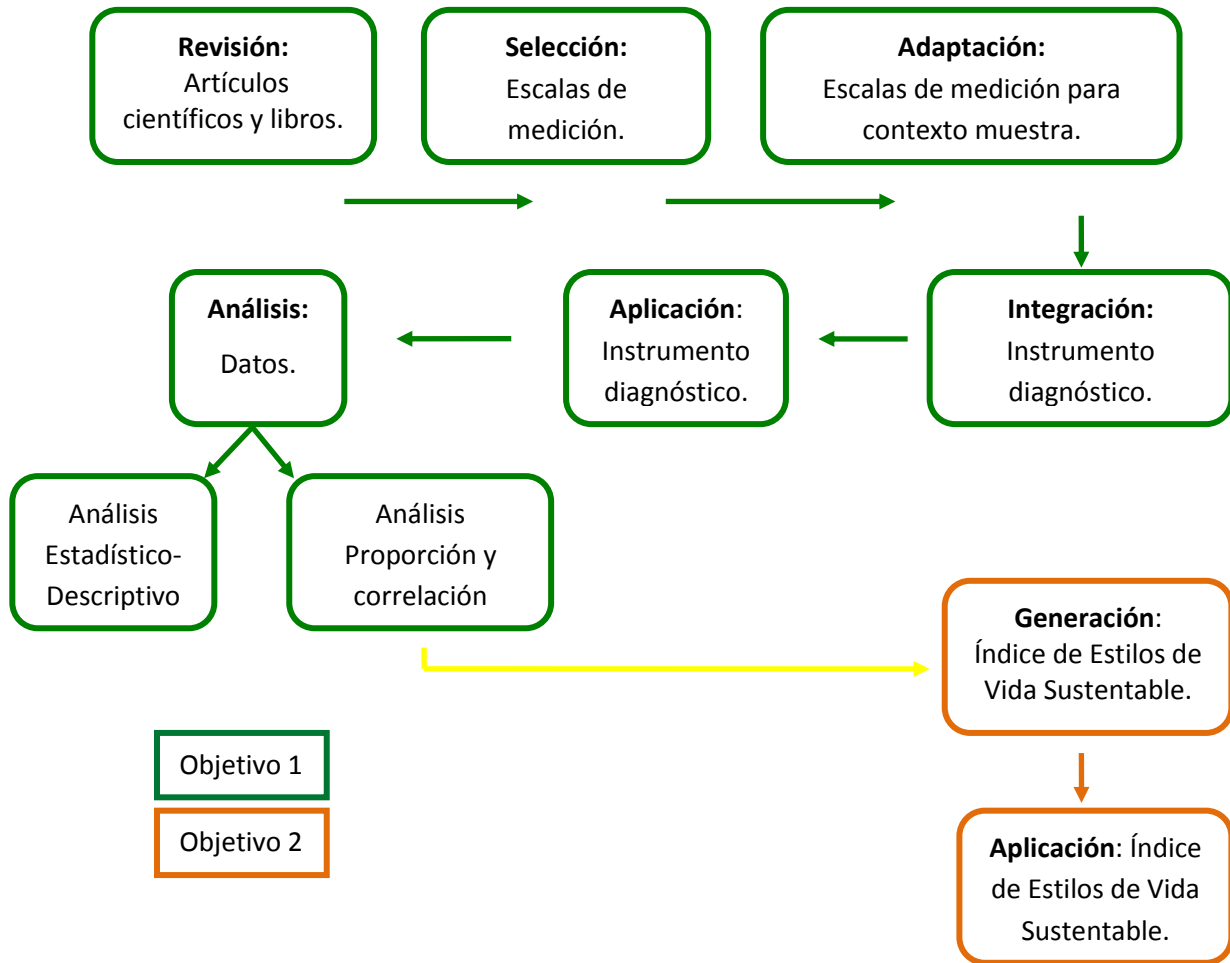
**Revisión:** Artículos científicos y libros.

**Selección:** Escalas de medición.

**Adaptación:** Escalas de medición para contexto muestra.

**Integración:** Instrumento diagnóstico.

**Aplicación**: Instrumento diagnóstico.

**Análisis:** Datos.

Análisis Estadístico-Descriptivo

Análisis Proporción y correlación

**Generación**: Índice de Estilos de Vida Sustentable.

**Aplicación**: Índice de Estilos de Vida Sustentable.

Objetivo 1

Objetivo 2